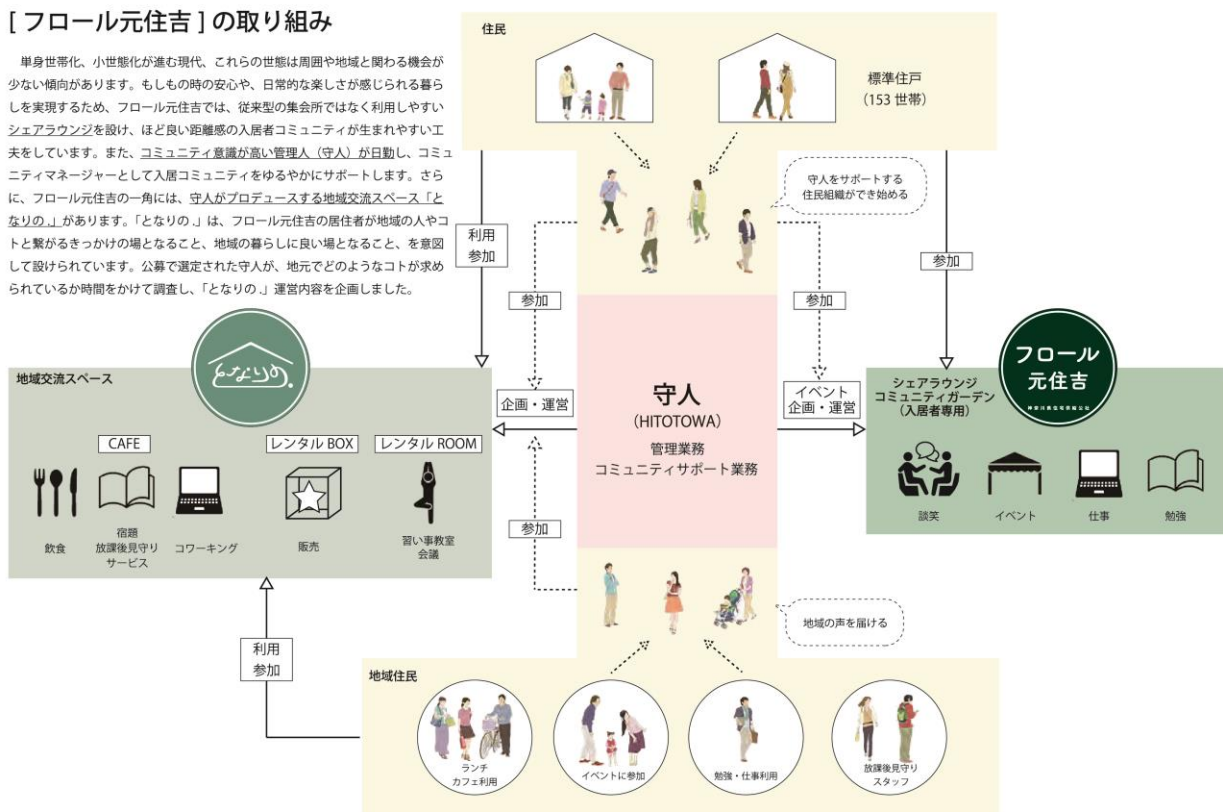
[ フロール元住吉 ] の取り組み

単身世帯化、小世帯化が進む現代、これらの世帯は周囲や地域と関わる機会が少ない傾向があります。もしもの時の安心や、日常的な楽しさが感じられる暮らしを実現するため、フロール元住吉では、従来型の集会所ではなく利用しやすいシェアラウンジを設け、ほど良い距離感の入居者コミュニティが生まれやすい工夫をしています。また、コミュニティ意識が高い管理人（守人）が日勤し、コミュニティマネージャーとして入居コミュニティをゆるやかにサポートします。さらに、フロール元住吉の一角には、守人がプロデュースする地域交流スペース「となりの .」があります。「となりの .」は、フロール元住吉の居住者が地域の人やコトと繋がるきっかけの場となること、地域の暮らしに良い場となること、を意図して設けられています。公募で選定された守人が、地元でどのようなコトが求められているか時間をかけて調査し、「となりの .」運営内容を企画しました。

住民

標準住戸
（153 世帯）

守人をサポートする
住民組織ができ始める

利用
参加

参加

参加

参加

となりの.

地域交流スペース

企画・運営

守人
（HITOTOWA）
管理業務
コミュニティサポート業務

イベント
企画・運営

フロール
元住吉

シェアラウンジ
コミュニティガーデン
（入居者専用）

CAFE

レンタル BOX

レンタル ROOM

飲食

宿題
放課後見守り
サービス

コワーキング

販売

習い事教室
会議

談笑

イベント

仕事

勉強

参加

地域の声を届ける

利用
参加

地域住民

ランチ
カフェ利用

イベントに参加

勉強・仕事利用

放課後見守り
スタッフ